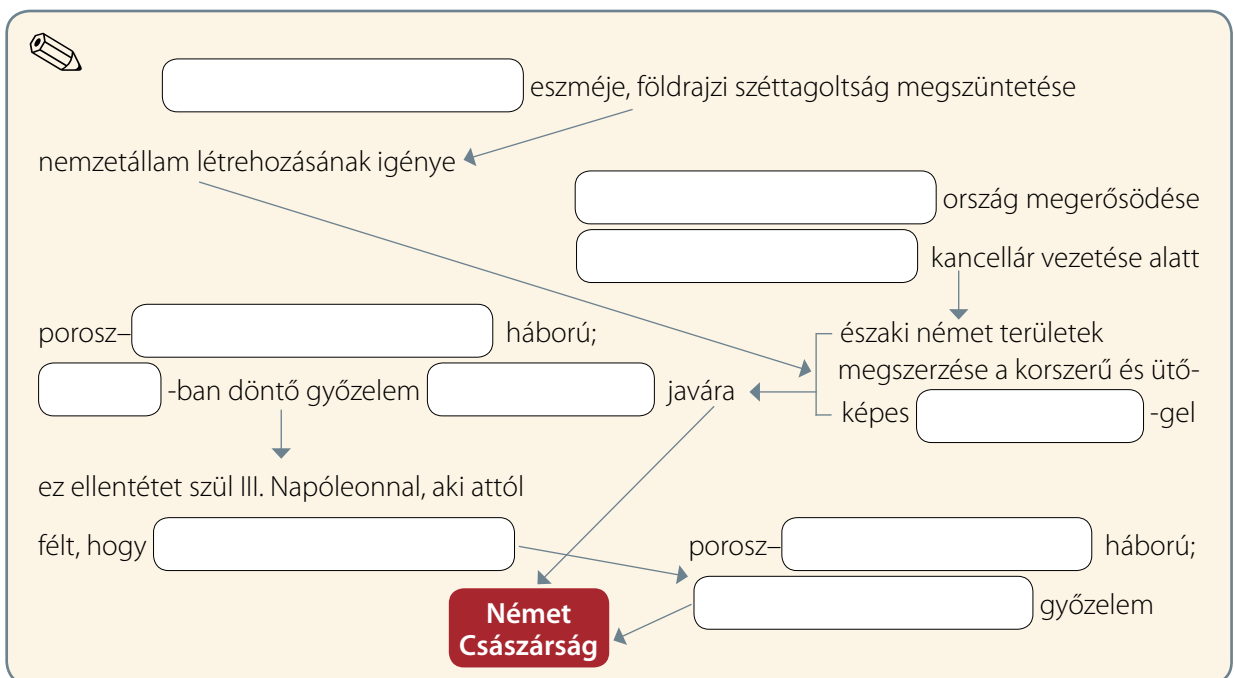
eszméje, földrajzi széttagoltság megszüntetése

nemzetállam létrehozásának igénye

ország megerősödése

kancellár vezetése alatt

porosz– háború;

-ban döntő győzelem javára

északi német területek megszerzése a korszerű és ütőképes -gel

ez ellentétet szül III. Napóleonnal, aki attól félt, hogy

porosz– háború;

győzelem

Német Császárság